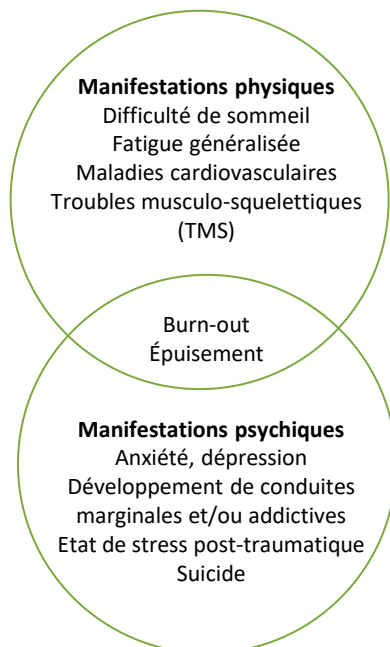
**Manifestations physiques**
Difficulté de sommeil
Fatigue généralisée
Maladies cardiovasculaires
Troubles musculo-squelettiques (TMS)

Burn-out
Épuisement

**Manifestations psychiques**
Anxiété, dépression
Développement de conduites marginales et/ou addictives
Etat de stress post-traumatique
Suicide